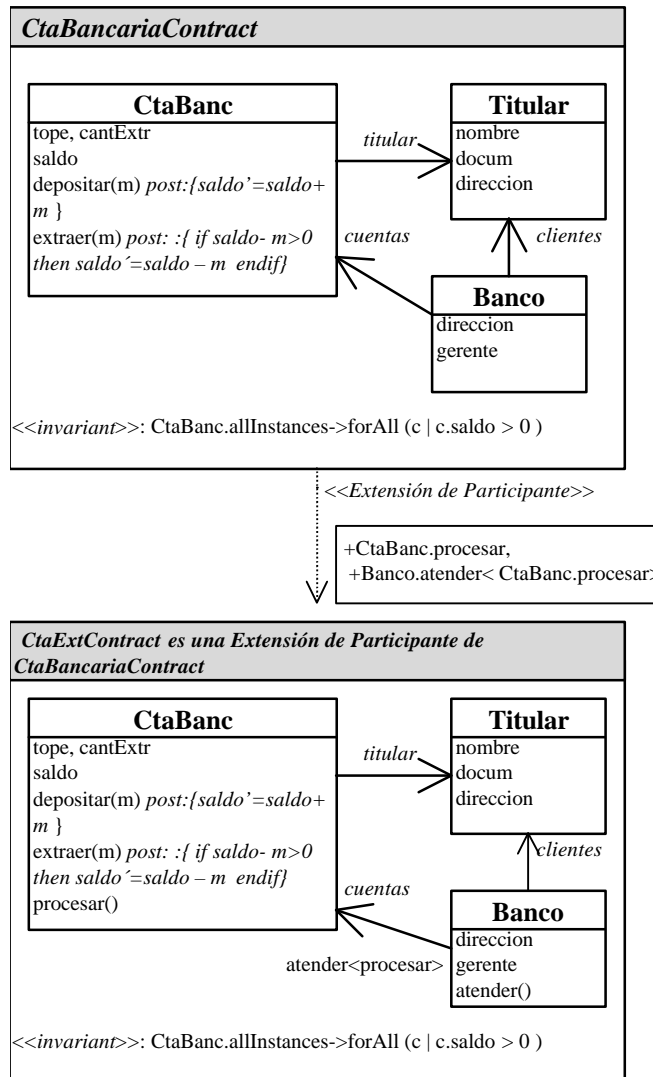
CtaBancariaContract

CtaBanc
tope, cantExtr
saldo
depositar(m) post:{saldo'=saldo+ m }
extraer(m) post: :{ if saldo- m>0 then saldo´=saldo – m endif}

titular

Titular
nombre
docum
direccion

cuentas

clientes

Banco
direccion
gerente

<<invariant>>: CtaBanc.allInstances->forAll (c | c.saldo > 0 )

<<Extensión de Participante>>

+CtaBanc.procesar,
+Banco.atender< CtaBanc.procesar>

CtaExtContract es una Extensión de Participante de CtaBancariaContract

CtaBanc
tope, cantExtr
saldo
depositar(m) post:{saldo'=saldo+ m }
extraer(m) post: :{ if saldo- m>0 then saldo´=saldo – m endif}
procesar()

titular

Titular
nombre
docum
direccion

clientes

cuentas

Banco
direccion
gerente
atender()

atender<procesar>

<<invariant>>: CtaBanc.allInstances->forAll (c | c.saldo > 0 )